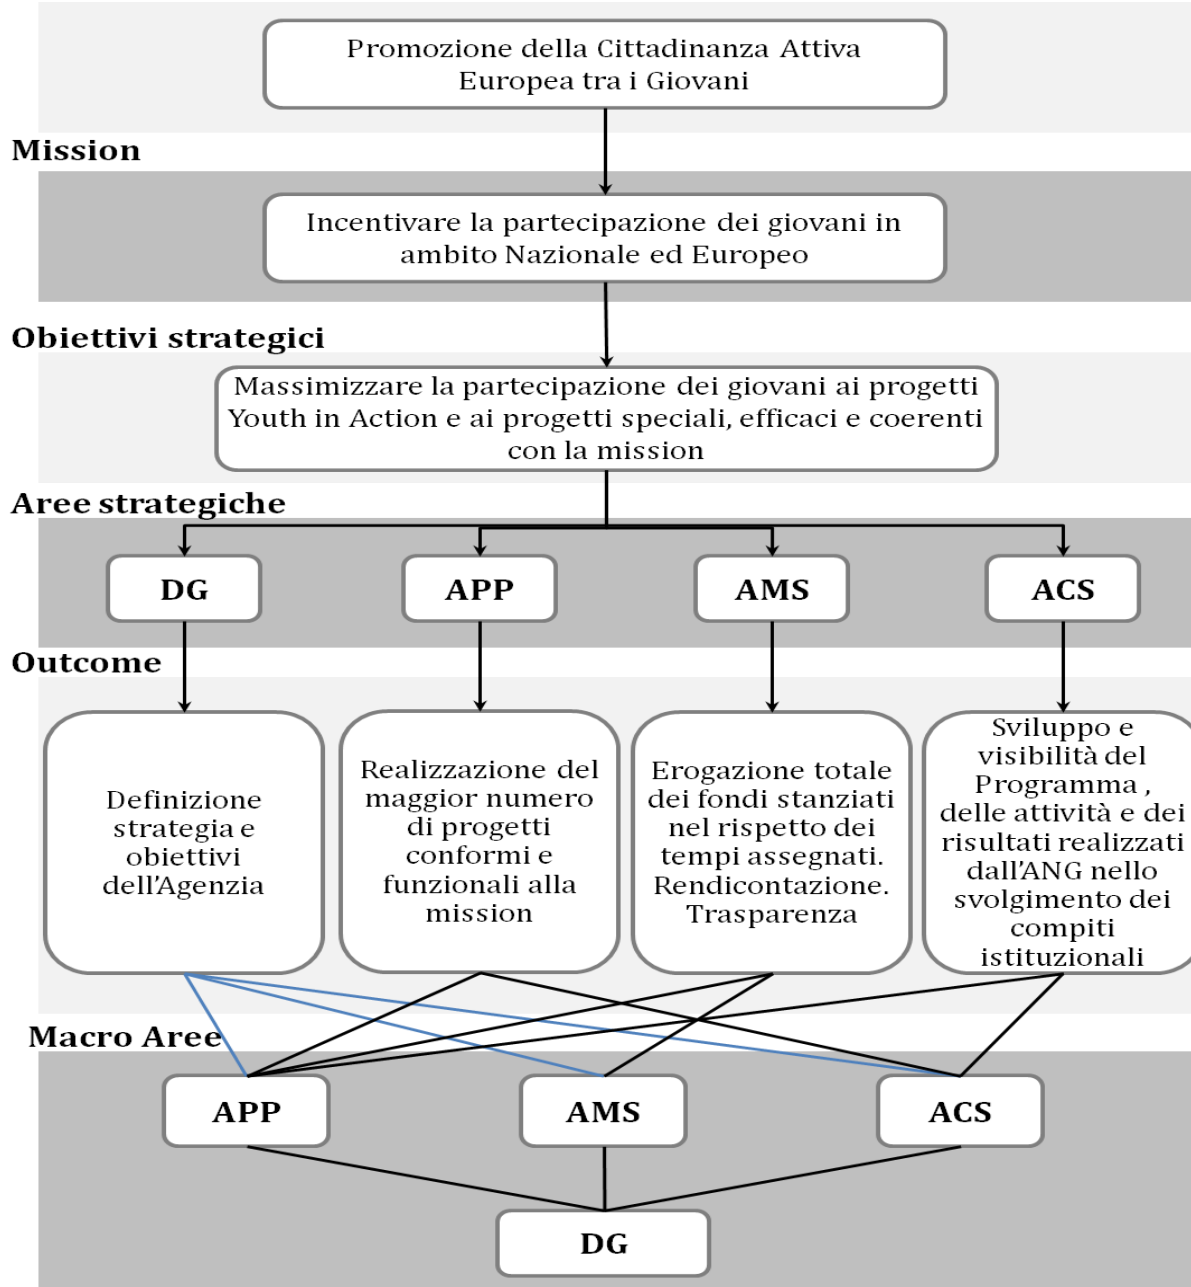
Promozione della Cittadinanza Attiva Europea tra i Giovani

Mission

Incentivare la partecipazione dei giovani in ambito Nazionale ed Europeo

Obiettivi strategici

Massimizzare la partecipazione dei giovani ai progetti Youth in Action e ai progetti speciali, efficaci e coerenti con la mission

Aree strategiche

DG

APP

AMS

ACS

Outcome

Definizione strategia e obiettivi dell'Agenzia

Realizzazione del maggior numero di progetti conformi e funzionali alla mission

Erogazione totale dei fondi stanziati nel rispetto dei tempi assegnati. Rendicontazione. Trasparenza

Sviluppo e visibilità del Programma , delle attività e dei risultati realizzati dall'ANG nello svolgimento dei compiti istituzionali

Macro Aree

APP

AMS

ACS

DG